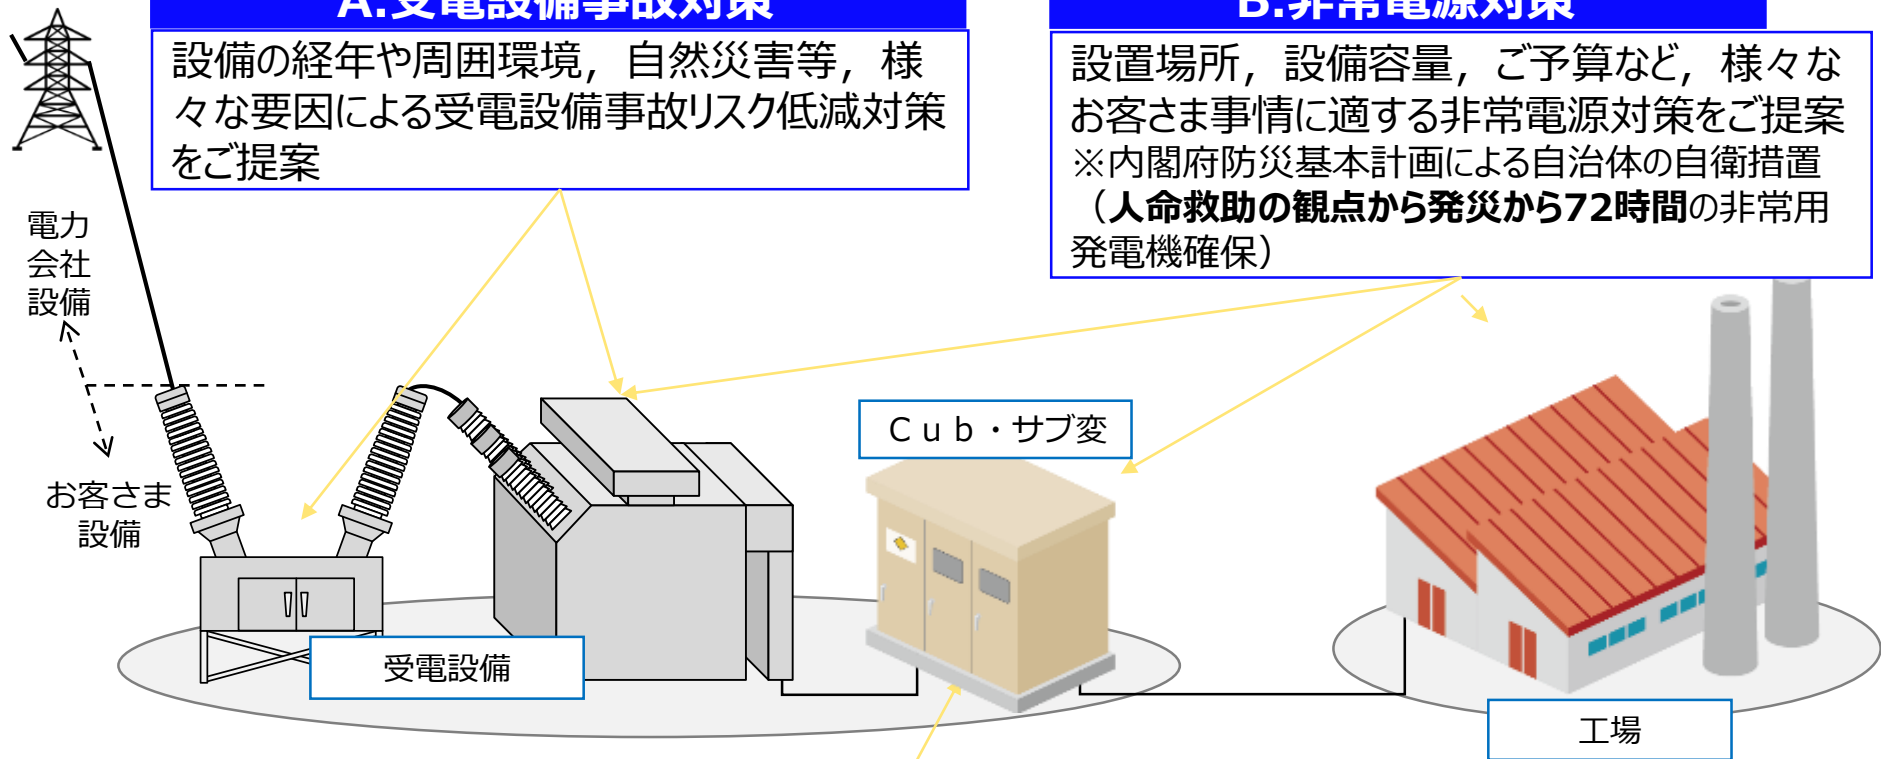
A.受電設備事故対策

設備の経年や周囲環境，自然災害等，様々な要因による受電設備事故リスク低減対策をご提案

B.非常電源対策

設置場所，設備容量，ご予算など，様々なお客さま事情に適する非常電源対策をご提案
※内閣府防災基本計画による自治体の自衛措置（人命救助の観点から発災から72時間の非常用発電機確保）

電力会社設備

お客さま設備

Ｃｕｂ・サブ変

受電設備

工場